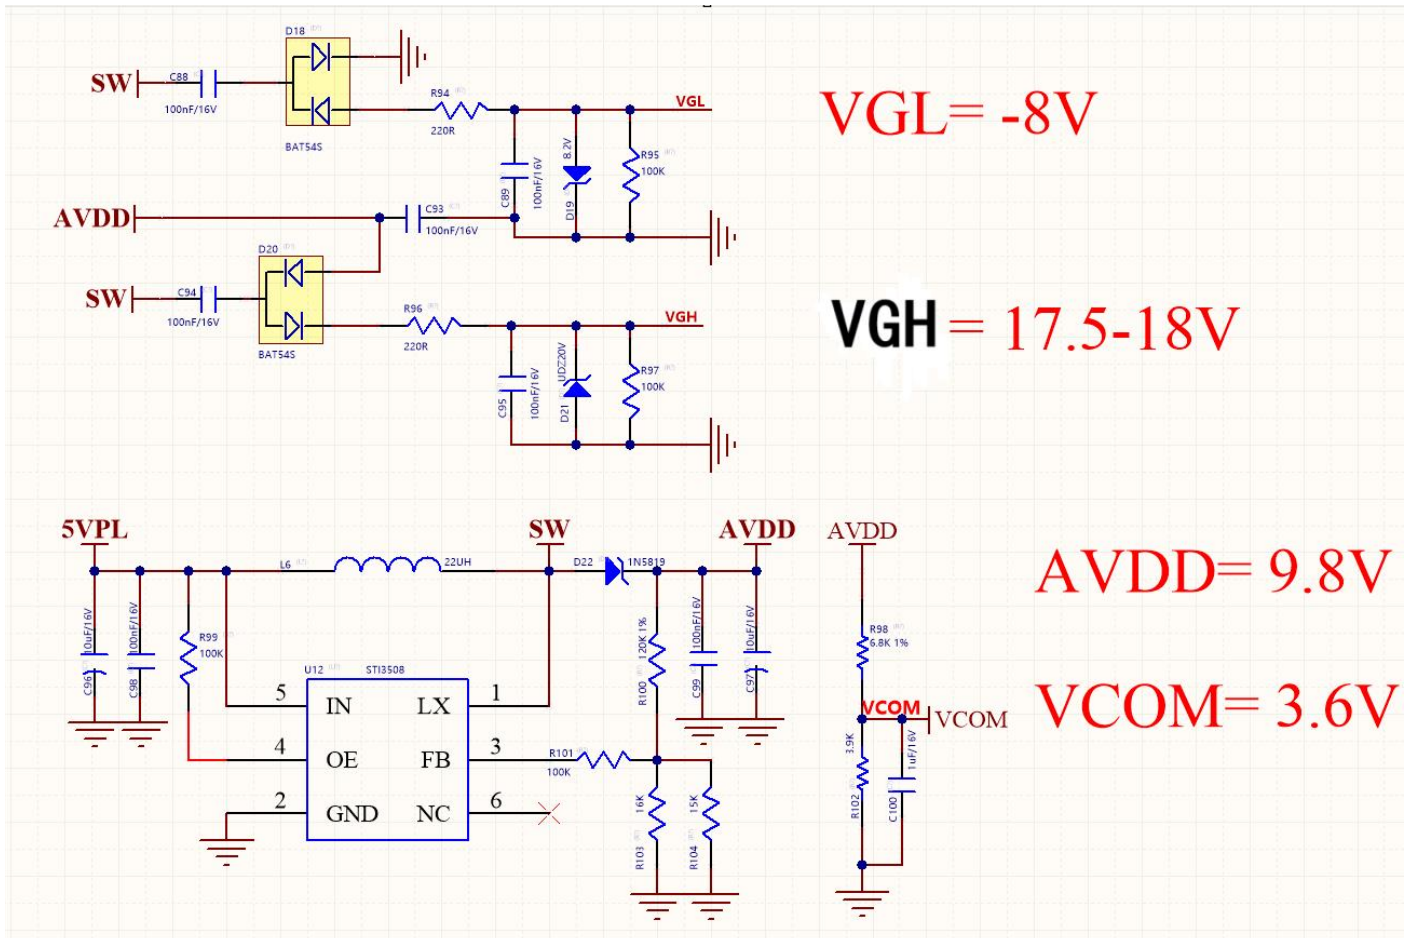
D18
SW
C88
100nF/16V
BAT54S
R94
220R
VGL
8.2V
R95
100K
C89
100nF/16V
D19
VGL= -8V

AVDD
C93
100nF/16V
D20
SW
C94
100nF/16V
BAT54S
R96
220R
VGH
UDZ20V
R97
100K
C95
100nF/16V
D21
VGH = 17.5-18V

5VPL
L6
22UH
SW
D22
1N5819
AVDD
AVDD
10uF/16V
C96
100nF/16V
C98
R99
100K
U12
STI3508
5 IN
LX 1
4 OE
FB 3
2 GND
NC 6
R101
100K
120K 1%
R100
100nF/16V
C99
10uF/16V
C97
16K
R103
15K
R104
R98
6.8K 1%
VCOM
VCOM
3.9K
R102
1uF/16V
C100
AVDD= 9.8V
VCOM= 3.6V